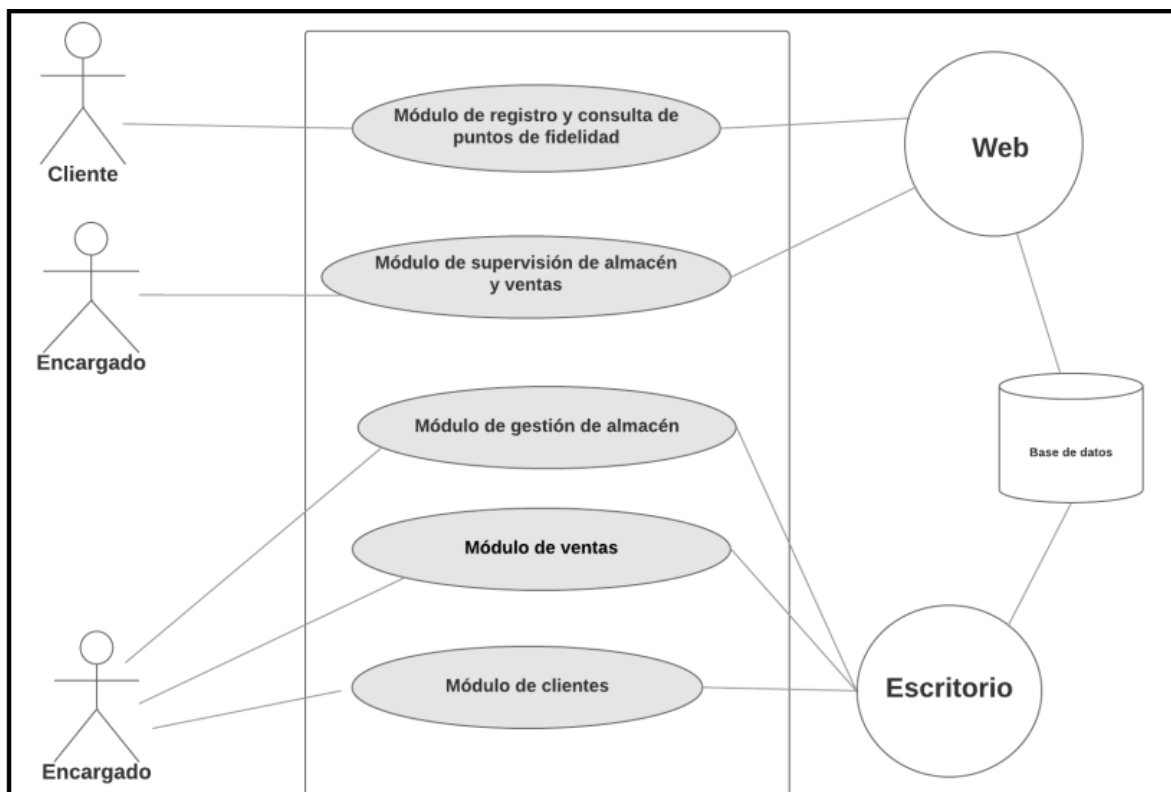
Cliente

Módulo de registro y consulta de puntos de fidelidad

Web

Encargado

Módulo de supervisión de almacén y ventas

Base de datos

Módulo de gestión de almacén

Módulo de ventas

Módulo de clientes

Escritorio

Encargado